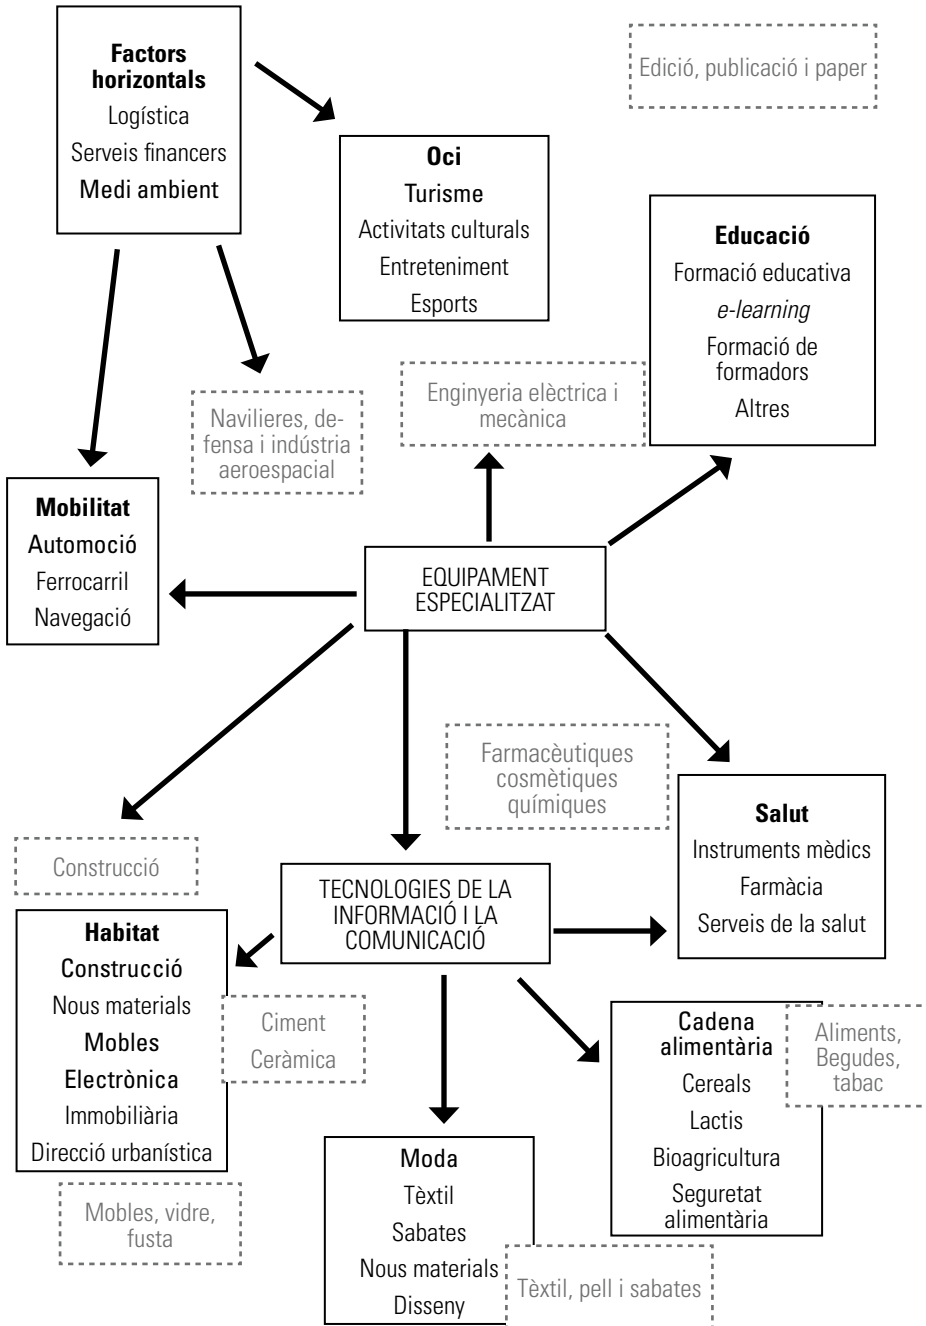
**Factors horizontals**
Logística
Serveis financers
Medi ambient

Edició, publicació i paper

**Oci**
Turisme
Activitats culturals
Entreteniment
Esports

**Educació**
Formació educativa
*e-learning*
Formació de formadors
Altres

Enginyeria elèctrica i mecànica

Navilieres, defensa i indústria aeroespacial

**Mobilitat**
Automoció
Ferrocarril
Navegació

EQUIPAMENT ESPECIALITZAT

Farmacèutiques cosmètiques químiques

**Salut**
Instruments mèdics
Farmàcia
Serveis de la salut

Construcció

TECNOLOGIES DE LA INFORMACIÓ I LA COMUNICACIÓ

**Habitat**
Construcció
Nous materials
Mobles
Electrònica
Immobiliària
Direcció urbanística

Ciment
Ceràmica

**Cadena alimentària**
Cereals
Lactis
Bioagricultura
Seguretat alimentària

Aliments, Begudes, tabac

Mobles, vidre, fusta

**Moda**
Tèxtil
Sabates
Nous materials
Disseny

Tèxtil, pell i sabates